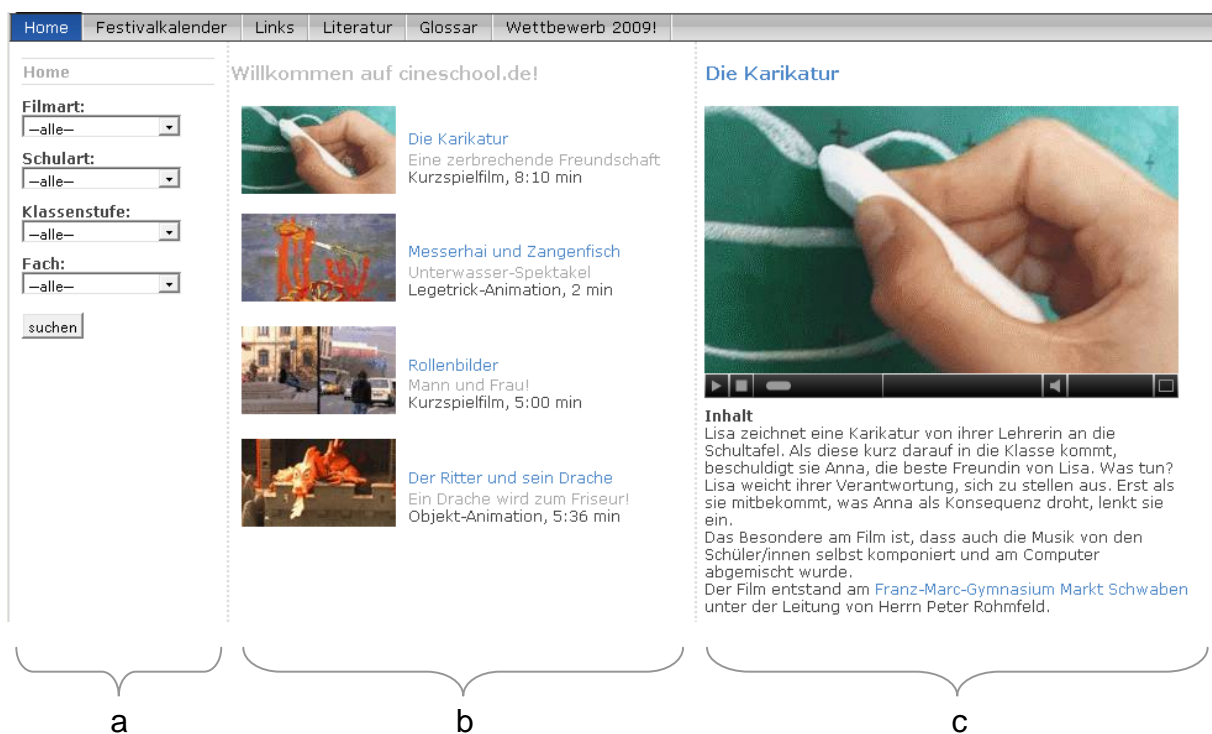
Home | Festivalkalender | Links | Literatur | Glossar | Wettbewerb 2009!

Home

Filmart:
–alle–

Schulart:
–alle–

Klassenstufe:
–alle–

Fach:
–alle–

suchen

Willkommen auf cineschool.de!

Die Karikatur
Eine zerbrechende Freundschaft
Kurzspielfilm, 8:10 min

Messerhai und Zangenfisch
Unterwasser-Spektakel
Legetrick-Animation, 2 min

Rollenbilder
Mann und Frau!
Kurzspielfilm, 5:00 min

Der Ritter und sein Drache
Ein Drache wird zum Friseur!
Objekt-Animation, 5:36 min

Die Karikatur

Inhalt
Lisa zeichnet eine Karikatur von ihrer Lehrerin an die Schultafel. Als diese kurz darauf in die Klasse kommt, beschuldigt sie Anna, die beste Freundin von Lisa. Was tun? Lisa weicht ihrer Verantwortung, sich zu stellen aus. Erst als sie mitbekommt, was Anna als Konsequenz droht, lenkt sie ein.
Das Besondere am Film ist, dass auch die Musik von den Schüler/innen selbst komponiert und am Computer abgemischt wurde.
Der Film entstand am Franz-Marc-Gymnasium Markt Schwaben unter der Leitung von Herrn Peter Rohmfeld.

a

b

c